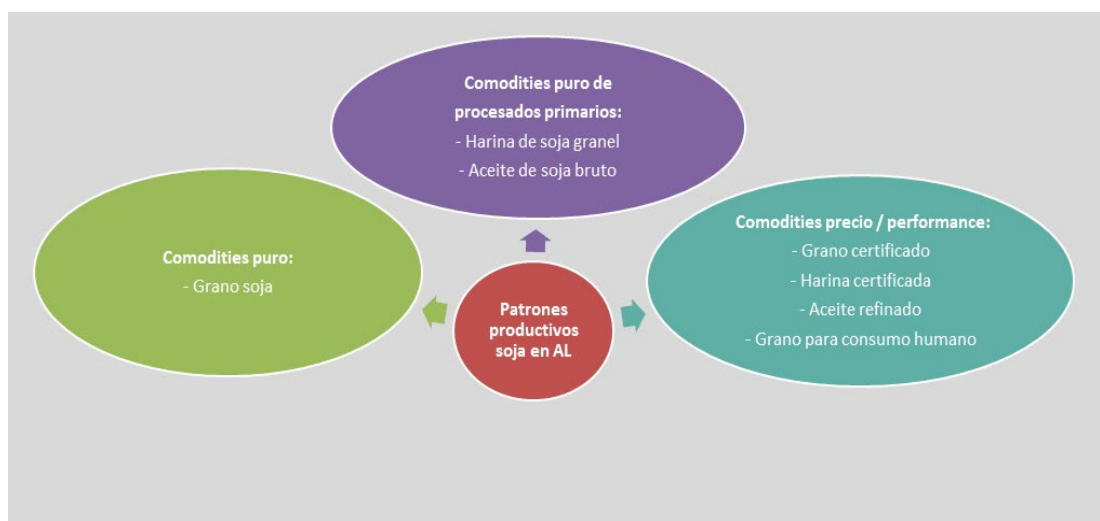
Comodities puro de procesados primarios:
- Harina de soja granel
- Aceite de soja bruto

Comodities puro:
- Grano soja

Patrones productivos soja en AL

Comodities precio / performance:
- Grano certificado
- Harina certificada
- Aceite refinado
- Grano para consumo humano